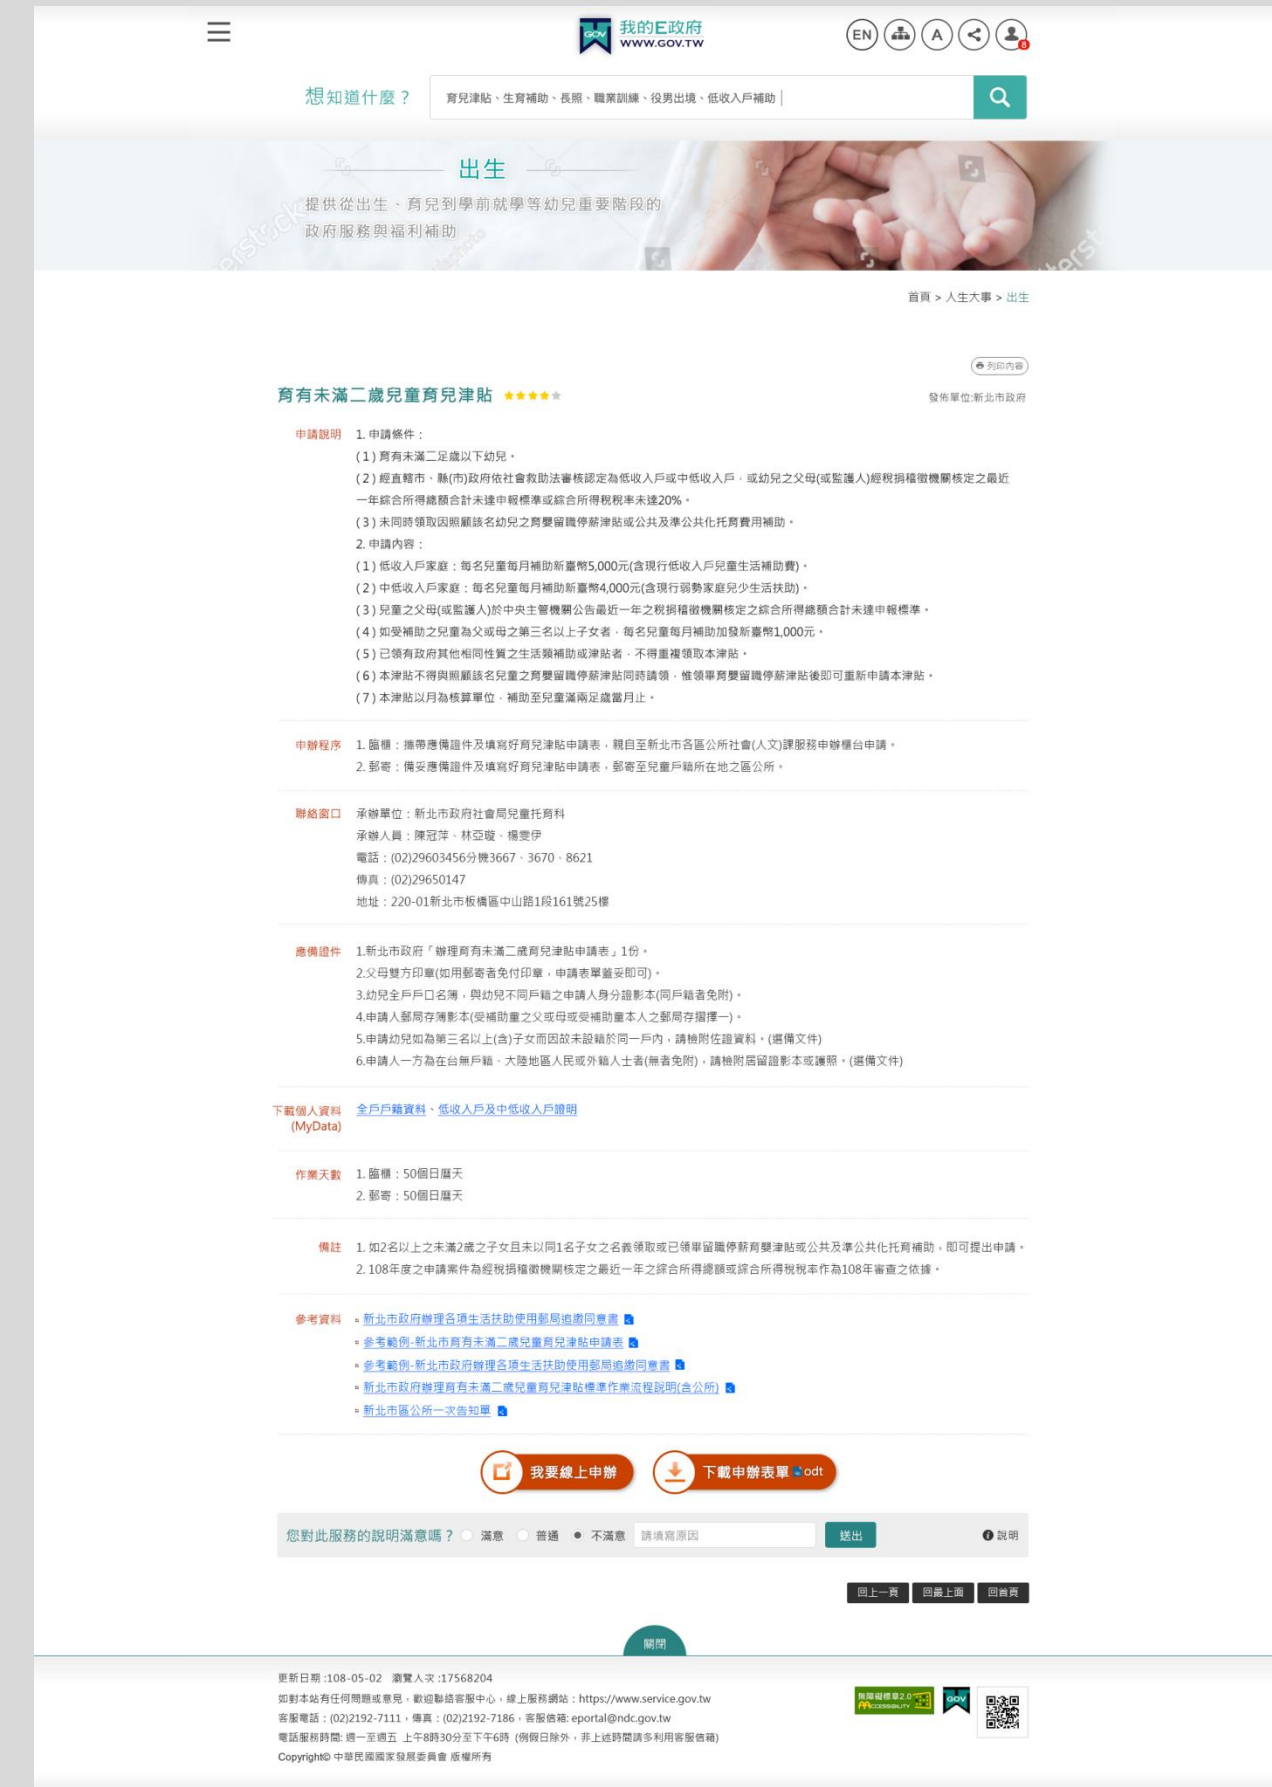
我的E政府
WWW.GOV.TW

EN A 8

想知道什麼？ 育兒津貼、生育補助、長照、職業訓練、役男出境、低收入戶補助

出生
提供從出生、育兒到學前就學等幼兒重要階段的政府服務與福利補助

首頁 > 人生大事 > 出生

列印內容

育有未滿二歲兒童育兒津貼

發佈單位:新北市政府

申請說明
1. 申請條件：
(1) 育有未滿二足歲以下幼兒。
(2) 經直轄市、縣(市)政府依社會救助法審核認定為低收入戶或中低收入戶，或幼兒之父母(或監護人)經稅捐稽徵機關核定之最近一年綜合所得總額合計未達申報標準或綜合所得稅稅率未達20%。
(3) 未同時領取因照顧該名幼兒之育嬰留職停薪津貼或公共及準公共化托育費用補助。
2. 申請內容：
(1) 低收入戶家庭：每名兒童每月補助新臺幣5,000元(含現行低收入戶兒童生活補助費)。
(2) 中低收入戶家庭：每名兒童每月補助新臺幣4,000元(含現行弱勢家庭兒少生活扶助)。
(3) 兒童之父母(或監護人)於中央主管機關公告最近一年之稅捐稽徵機關核定之綜合所得總額合計未達申報標準。
(4) 如受補助之兒童為父或母之第三名以上子女者，每名兒童每月補助加發新臺幣1,000元。
(5) 已領有政府其他相同性質之生活類補助或津貼者，不得重複領取本津貼。
(6) 本津貼不得與照顧該名兒童之育嬰留職停薪津貼同時請領，惟領畢育嬰留職停薪津貼後即可重新申請本津貼。
(7) 本津貼以月為核算單位，補助至兒童滿兩足歲當月止。

申辦程序
1. 臨櫃：攜帶應備證件及填寫好育兒津貼申請表，親自至新北市各區公所社會(人文)課服務申辦櫃台申請。
2. 郵寄：備妥應備證件及填寫好育兒津貼申請表，郵寄至兒童戶籍所在地之區公所。

聯絡窗口
承辦單位：新北市政府社會局兒童托育科
承辦人員：陳冠萍、林亞璇、楊雯伊
電話：(02)29603456分機3667、3670、8621
傳真：(02)29650147
地址：220-01新北市板橋區中山路1段161號25樓

應備證件
1.新北市政府「辦理育有未滿二歲育兒津貼申請表」1份。
2.父母雙方印章(如用郵寄者免付印章，申請表單蓋妥即可)。
3.幼兒全戶戶口名簿，與幼兒不同戶籍之申請人身分證影本(同戶籍者免附)。
4.申請人郵局存簿影本(受補助童之父或母或受補助童本人之郵局存摺擇一)。
5.申請幼兒如為第三名以上(含)子女而因故未設籍於同一戶內，請檢附佐證資料。(選備文件)
6.申請人一方為在台無戶籍、大陸地區人民或外籍人士者(無者免附)，請檢附居留證影本或護照。(選備文件)

下載個人資料 (MyData)
全戶戶籍資料、低收入戶及中低收入戶證明

作業天數
1. 臨櫃：50個日曆天
2. 郵寄：50個日曆天

備註
1. 如2名以上之未滿2歲之子女且未以同1名子女之名義領取或已領畢留職停薪育嬰津貼或公共及準公共化托育補助，即可提出申請。
2. 108年度之申請案件為經稅捐稽徵機關核定之最近一年之綜合所得總額或綜合所得稅稅率作為108年審查之依據。

參考資料
▪ 新北市政府辦理各項生活扶助使用郵局追繳同意書
▪ 參考範例-新北市育有未滿二歲兒童育兒津貼申請表
▪ 參考範例-新北市政府辦理各項生活扶助使用郵局追繳同意書
▪ 新北市政府辦理育有未滿二歲兒童育兒津貼標準作業流程說明(含公所)
▪ 新北市區公所一次告知單

我要線上申辦
下載申辦表單 odt

您對此服務的說明滿意嗎？ 滿意 普通 不滿意 請填寫原因 送出 說明

回上一頁 回最上面 回首頁

關閉

更新日期 :108-05-02 瀏覽人次 :17568204
如對本站有任何問題或意見，歡迎聯絡客服中心，線上服務網站：https://www.service.gov.tw
客服電話：(02)2192-7111，傳真：(02)2192-7186，客服信箱: eportal@ndc.gov.tw
電話服務時間: 週一至週五 上午8時30分至下午6時 (例假日除外，非上述時間請多利用客服信箱)
Copyright© 中華民國國家發展委員會 版權所有

無障礙標章2.0 ACCESSIBILITY GOV